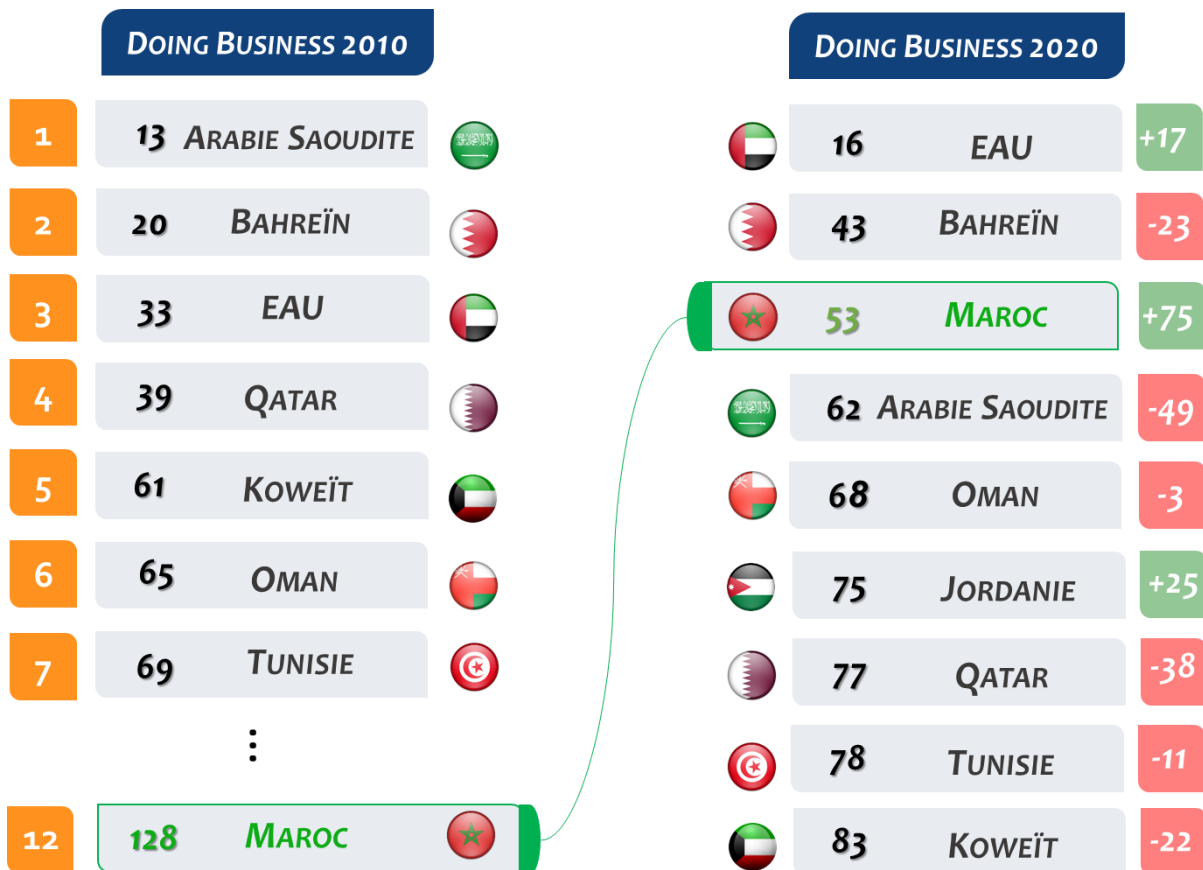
DOING BUSINESS 2010

| | | |
|---|---|---|
| 1 | 13 | ARABIE SAOUDITE |
| 2 | 20 | BAHREÏN |
| 3 | 33 | EAU |
| 4 | 39 | QATAR |
| 5 | 61 | KOWEÏT |
| 6 | 65 | OMAN |
| 7 | 69 | TUNISIE |
| ⋮ | | |
| 12 | 128 | MAROC |

DOING BUSINESS 2020

| | | |
|---|---|---|
| 16 | EAU | +17 |
| 43 | BAHREÏN | -23 |
| 53 | MAROC | +75 |
| 62 | ARABIE SAOUDITE | -49 |
| 68 | OMAN | -3 |
| 75 | JORDANIE | +25 |
| 77 | QATAR | -38 |
| 78 | TUNISIE | -11 |
| 83 | KOWEÏT | -22 |